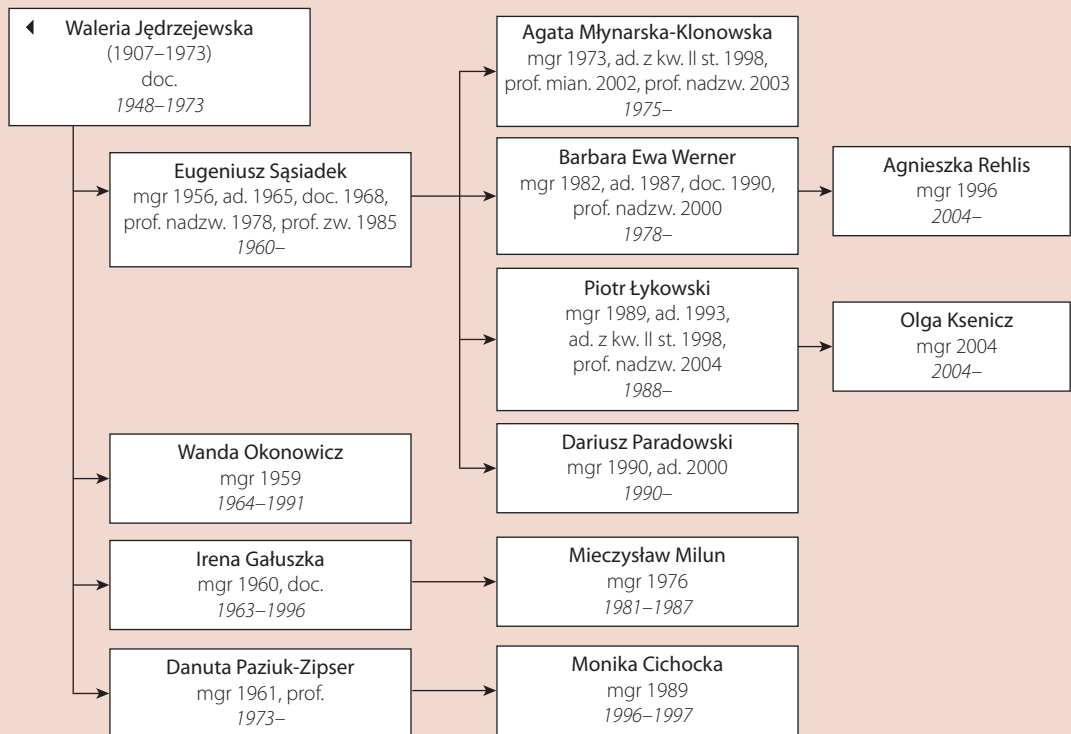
Waleria Jędrzejewska
(1907–1973)
doc.
1948–1973

Eugeniusz Sąsiadek
mgr 1956, ad. 1965, doc. 1968, prof. nadzw. 1978, prof. zw. 1985
1960–

Agata Młynarska-Klonowska
mgr 1973, ad. z kw. II st. 1998, prof. mian. 2002, prof. nadzw. 2003
1975–

Barbara Ewa Werner
mgr 1982, ad. 1987, doc. 1990, prof. nadzw. 2000
1978–

Agnieszka Rehlis
mgr 1996
2004–

Piotr Łykowski
mgr 1989, ad. 1993, ad. z kw. II st. 1998, prof. nadzw. 2004
1988–

Olga Ksenicz
mgr 2004
2004–

Dariusz Paradowski
mgr 1990, ad. 2000
1990–

Wanda Okonowicz
mgr 1959
1964–1991

Irena Gałuszka
mgr 1960, doc.
1963–1996

Mieczysław Milun
mgr 1976
1981–1987

Danuta Paziuk-Zipser
mgr 1961, prof.
1973–

Monika Cichocka
mgr 1989
1996–1997